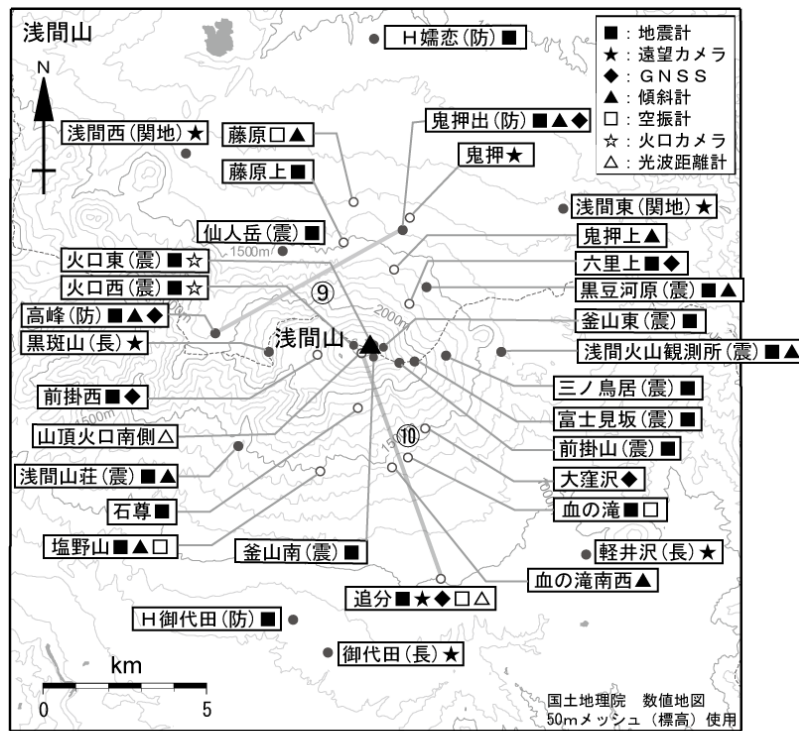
浅間山

N

■：地震計
★：遠望カメラ
◆：GNSS
▲：傾斜計
□：空振計
☆：火口カメラ
△：光波距離計

H嬬恋(防)■
鬼押出(防)■▲◆
浅間西(関地)★
藤原□▲
鬼押★
藤原上■
浅間東(関地)★
仙人岳(震)■
鬼押上▲
火口東(震)■☆
六里上■◆
火口西(震)■☆
⑨
黒豆河原(震)■▲
高峰(防)■▲◆
釜山東(震)■
浅間山
黒斑山(長)★
浅間火山観測所(震)■▲
前掛西■◆
三ノ鳥居(震)■
富士見坂(震)■
山頂火口南側△
⑩
前掛山(震)■
浅間山荘(震)■▲
大窪沢◆
石尊■
血の滝■□
塩野山■▲□
釜山南(震)■
軽井沢(長)★
血の滝南西▲
追分■★◆□△
H御代田(防)■
御代田(長)★

1500m
2000m
1500m

km
0
5

国土地理院　数値地図
50mメッシュ（標高）使用